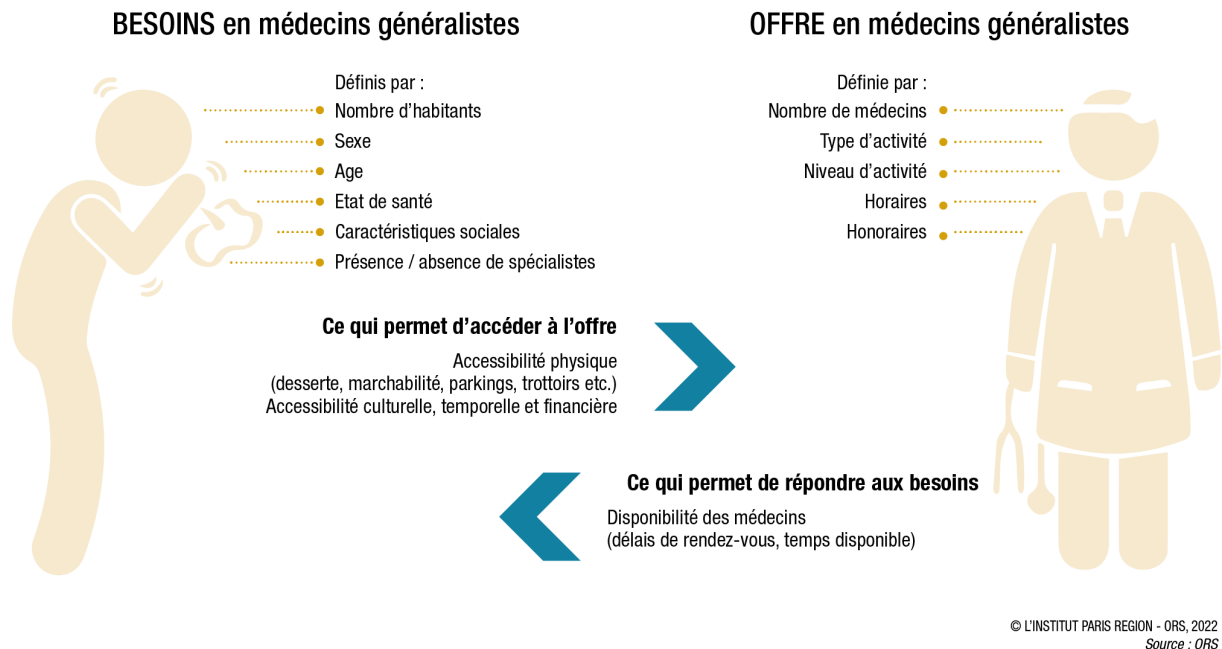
BESOINS en médecins généralistes

Définis par :
Nombre d'habitants
Sexe
Age
Etat de santé
Caractéristiques sociales
Présence / absence de spécialistes

OFFRE en médecins généralistes

Définie par :
Nombre de médecins
Type d'activité
Niveau d'activité
Horaires
Honoraires

Ce qui permet d'accéder à l'offre

Accessibilité physique
(desserte, marchabilité, parkings, trottoirs etc.)
Accessibilité culturelle, temporelle et financière

Ce qui permet de répondre aux besoins

Disponibilité des médecins
(délais de rendez-vous, temps disponible)

© L'INSTITUT PARIS REGION - ORS, 2022
Source : ORS